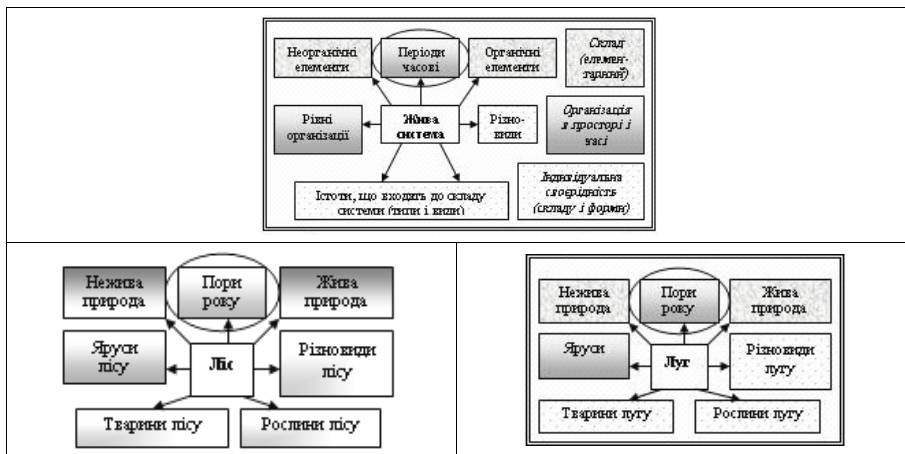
Неорганічні елементи

Періоди часові

Органічні елементи

Склад (елементарний)

Рівні організації

Жива система

Різновиди

Організація в просторі і часі

Істоти, що входять до складу системи (типи і види)

Індивідуальна своєрідність (складу і форми)

Нежива природа

Пори року

Жива природа

Яруси лісу

Ліс

Різновиди лісу

Тварини лісу

Рослини лісу

Нежива природа

Пори року

Жива природа

Яруси

Луг

Різновиди лугу

Тварини лугу

Рослини лугу